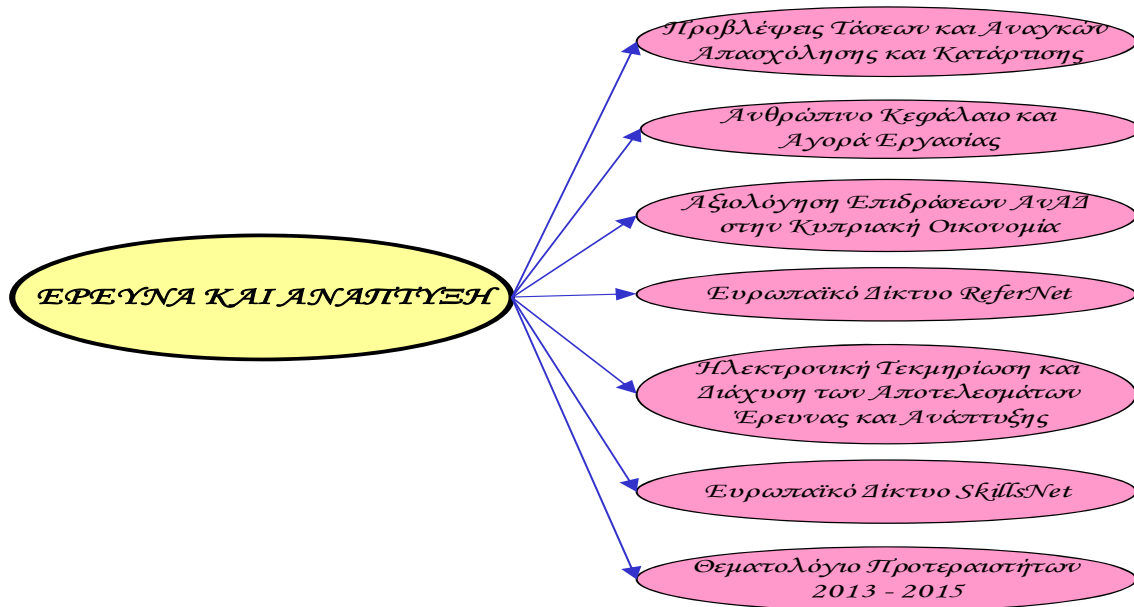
ΕΡΕΥΝΑ ΚΑΙ ΑΝΑΠΤΥΞΗ

Προβλέψεις Τάσεων και Αναγκών Απασχόλησης και Κατάρτισης

Ανθρώπινο Κεφάλαιο και Αγορά Εργασίας

Αξιολόγηση Επιδράσεων ΑνΑΔ στην Κυπριακή Οικονομία

Ευρωπαϊκό Δίκτυο ReferNet

Ηλεκτρονική Τεκμηρίωση και Διάχυση των Αποτελεσμάτων Έρευνας και Ανάπτυξης

Ευρωπαϊκό Δίκτυο SkillsNet

Θεματολόγιο Προτεραιοτήτων 2013 - 2015